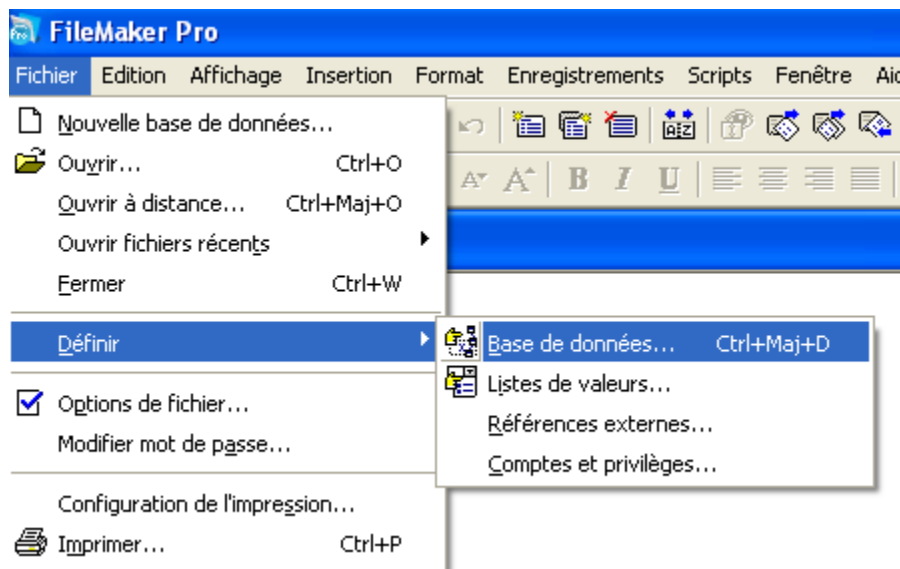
FileMaker Pro

Fichier Edition Affichage Insertion Format Enregistrements Scripts Fenêtre Aid

Nouvelle base de données...
Ouvrir... Ctrl+O
Ouvrir à distance... Ctrl+Maj+O
Ouvrir fichiers récents
Fermer Ctrl+W
Définir
Options de fichier...
Modifier mot de passe...
Configuration de l'impression...
Imprimer... Ctrl+P

Base de données... Ctrl+Maj+D
Listes de valeurs...
Références externes...
Comptes et privilèges...